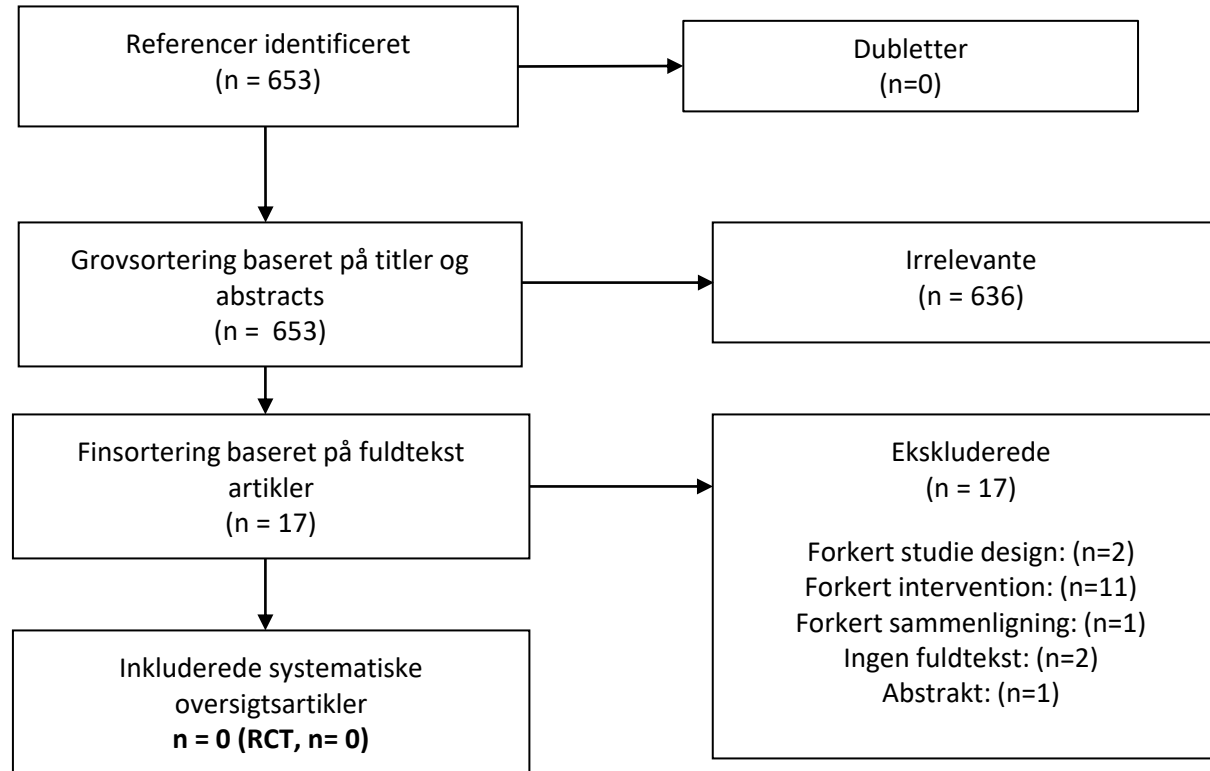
Referencer identificeret
(n = 653)

Dubletter
(n=0)

Grovsortering baseret på titler og abstracts
(n = 653)

Irrelevante
(n = 636)

Finsortering baseret på fuldtekst artikler
(n = 17)

Ekskluderede
(n = 17)

Forkert studie design: (n=2)
Forkert intervention: (n=11)
Forkert sammenligning: (n=1)
Ingen fuldtekst: (n=2)
Abstrakt: (n=1)

Inkluderede systematiske oversigtsartikler
**n = 0 (RCT, n= 0)**